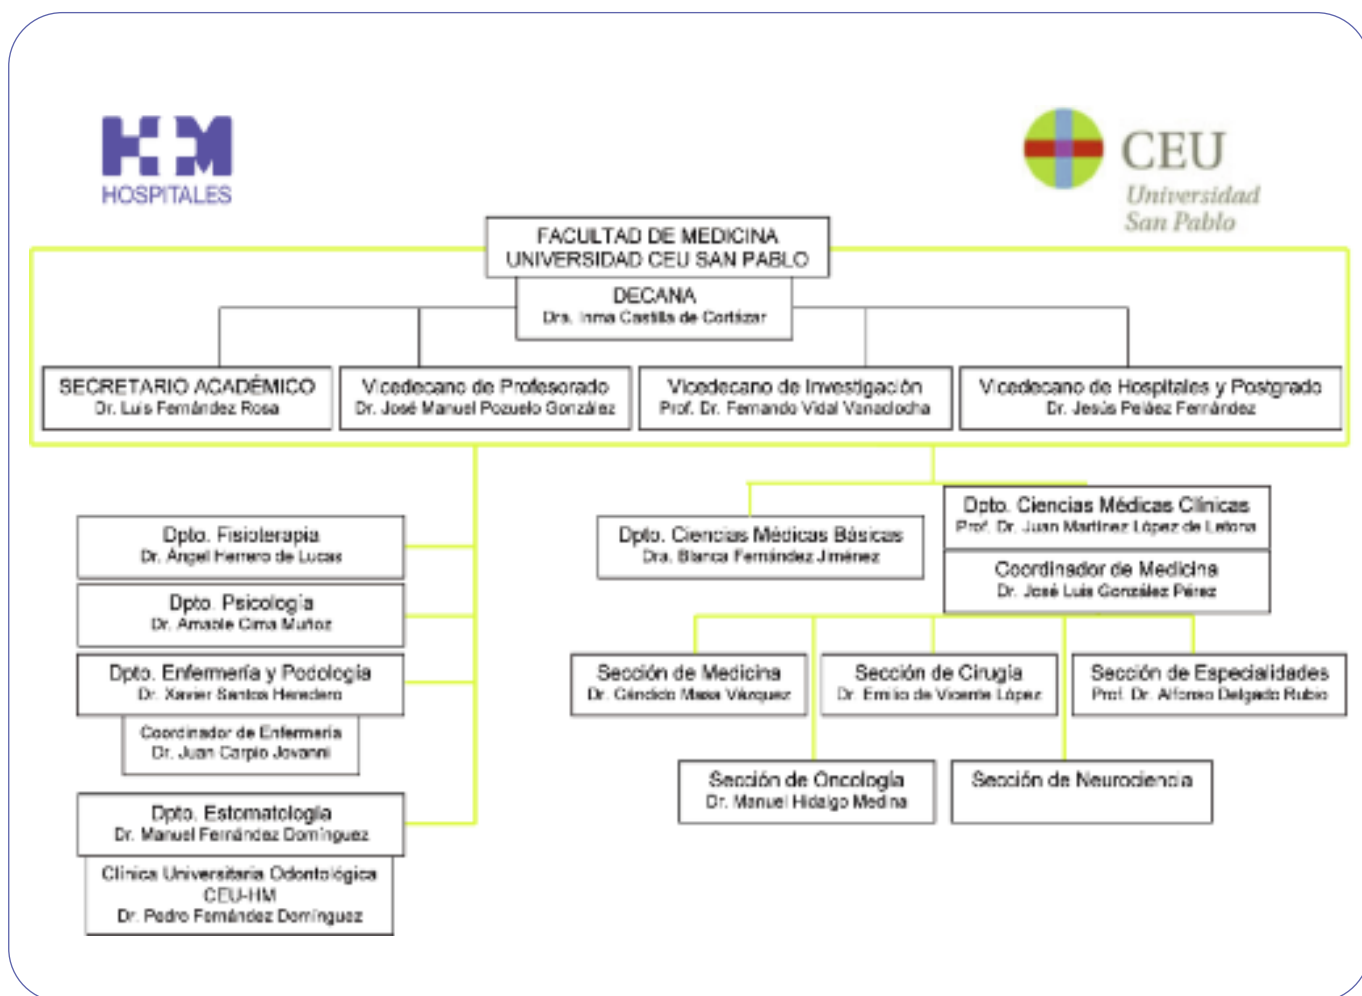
HM HOSPITALES

CEU Universidad San Pablo

FACULTAD DE MEDICINA
UNIVERSIDAD CEU SAN PABLO

DECANA
Dra. Inma Castilla de Cortázar

SECRETARIO ACADÉMICO
Dr. Luis Fernández Rosa

Vicedecano de Profesorado
Dr. José Manuel Pozuelo González

Vicedecano de Investigación
Prof. Dr. Fernando Vidal Vanaclocha

Vicedecano de Hospitales y Postgrado
Dr. Jesús Peláez Fernández

Dpto. Fisioterapia
Dr. Ángel Herrero de Lucas

Dpto. Psicología
Dr. Amable Cima Muñoz

Dpto. Enfermería y Podología
Dr. Xavier Santos Heredero

Coordinador de Enfermería
Dr. Juan Carpio Jovanni

Dpto. Estomatología
Dr. Manuel Fernández Domínguez

Clínica Universitaria Odontológica
CEU-HM
Dr. Pedro Fernández Domínguez

Dpto. Ciencias Médicas Básicas
Dra. Blanca Fernández Jiménez

Dpto. Ciencias Médicas Clínicas
Prof. Dr. Juan Martínez López de Letona

Coordinador de Medicina
Dr. José Luis González Pérez

Sección de Medicina
Dr. Cándido Masa Vázquez

Sección de Cirugía
Dr. Emilio de Vicente López

Sección de Especialidades
Prof. Dr. Alfonso Delgado Rubio

Sección de Oncología
Dr. Manuel Hidalgo Medina

Sección de Neurociencia